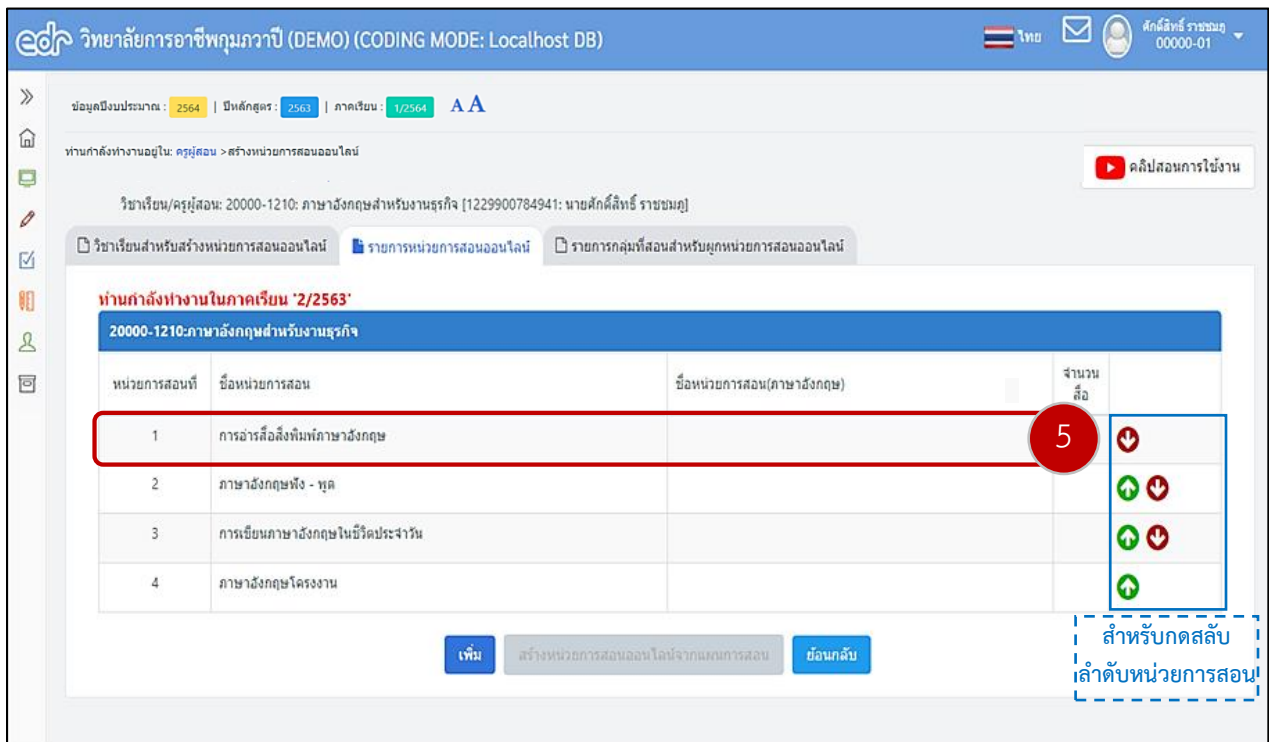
edr วิทยาลัยการอาชีพกุมภวาปี (DEMO) (CODING MODE: Localhost DB)

ไทย

ศักดิ์สิทธิ์ ราชชมภู 00000-01

ข้อมูลปีงบประมาณ : 2564 | ปีหลักสูตร : 2563 | ภาคเรียน : 1/2564 A A

ท่านกำลังทำงานอยู่ใน: ครูผู้สอน > สร้างหน่วยการสอนออนไลน์

คลิปสอนการใช้งาน

วิชาเรียน/ครูผู้สอน: 20000-1210: ภาษาอังกฤษสำหรับงานธุรกิจ [1229900784941: นายศักดิ์สิทธิ์ ราชชมภู]

วิชาเรียนสำหรับสร้างหน่วยการสอนออนไลน์ | รายการหน่วยการสอนออนไลน์ | รายการกลุ่มที่สอนสำหรับผูกหน่วยการสอนออนไลน์

ท่านกำลังทำงานในภาคเรียน '2/2563'

20000-1210:ภาษาอังกฤษสำหรับงานธุรกิจ

| หน่วยการสอนที่ | ชื่อหน่วยการสอน | ชื่อหน่วยการสอน(ภาษาอังกฤษ) | จำนวนสื่อ | |
|---|---|---|---|---|
| 1 | การอ่านสื่อสิ่งพิมพ์ภาษาอังกฤษ | | 5 | |
| 2 | ภาษาอังกฤษฟัง - พูด | | | |
| 3 | การเขียนภาษาอังกฤษในชีวิตประจำวัน | | | |
| 4 | ภาษาอังกฤษโครงงาน | | | |

เพิ่ม | สร้างหน่วยการสอนออนไลน์จากแผนการสอน | ย้อนกลับ

สำหรับกดสลับ ลำดับหน่วยการสอน